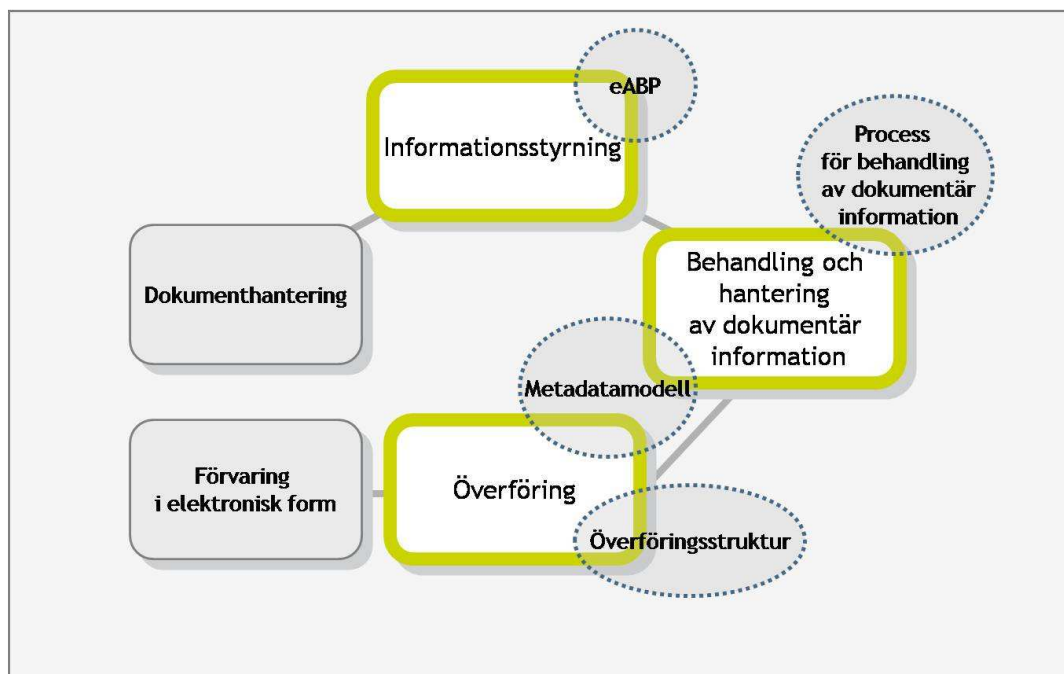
eABP

Informationsstyrning

Process för behandling av dokumentär information

Dokumenthantering

Behandling och hantering av dokumentär information

Metadatamodell

Förvaring i elektronisk form

Överföring

Överföringsstruktur